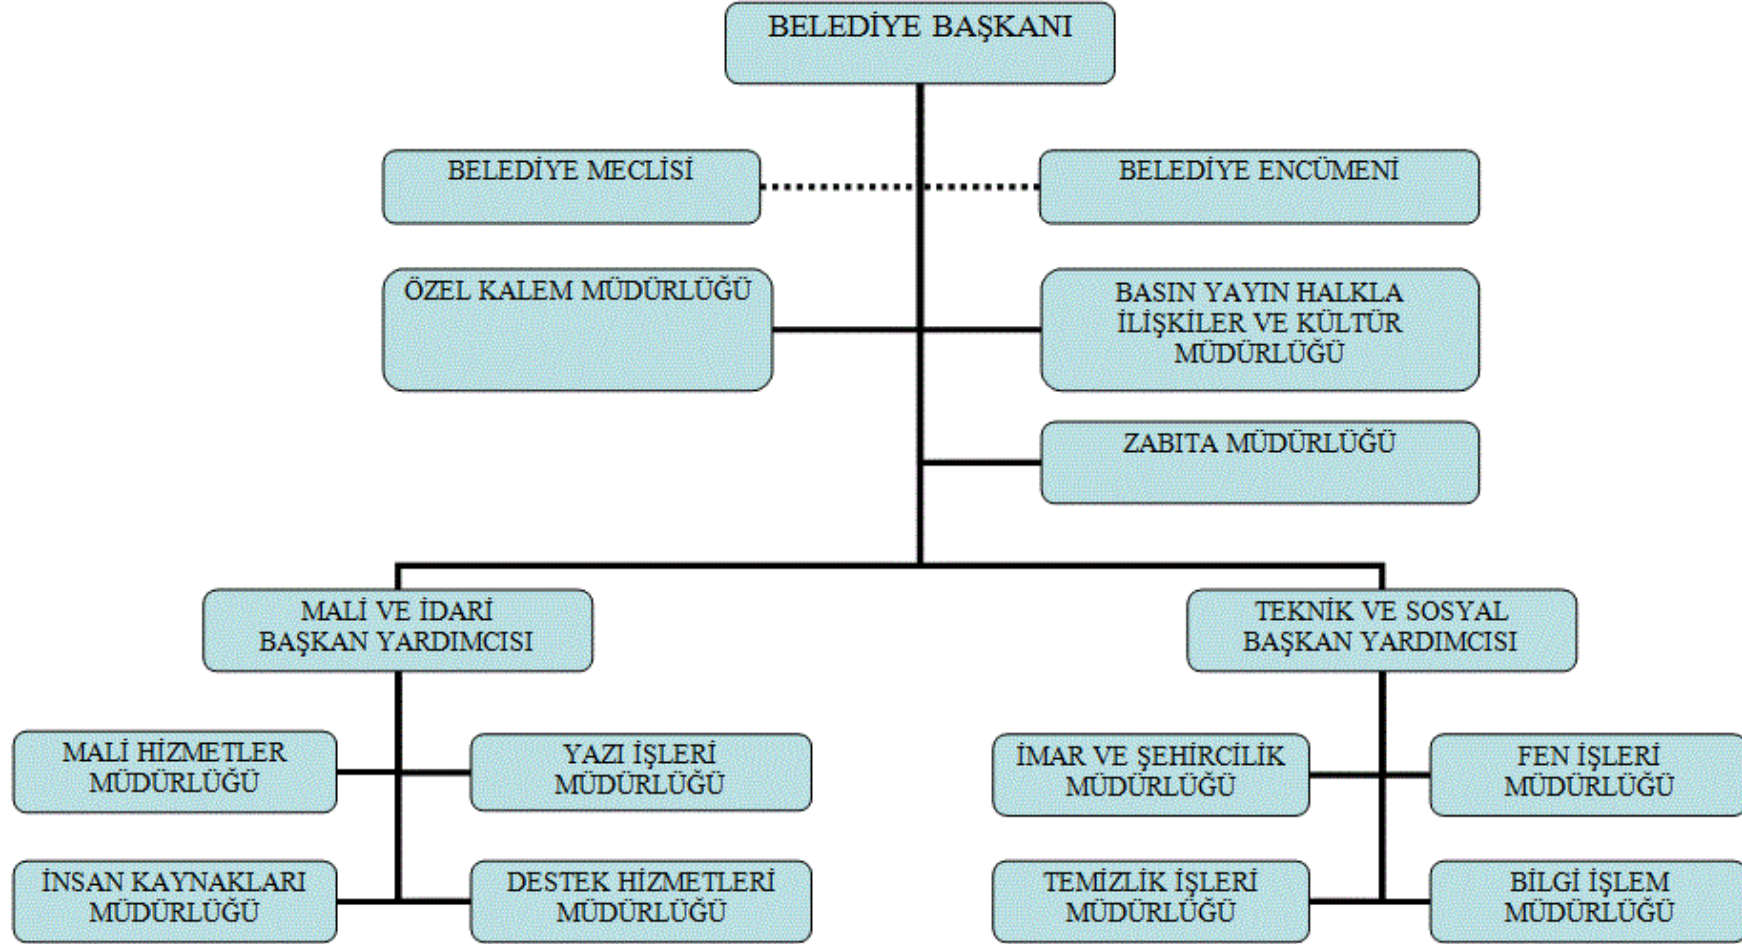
BELEDİYE BAŞKANI

BELEDİYE MECLİSİ

BELEDİYE ENCÜMENİ

ÖZEL KALEM MÜDÜRLÜĞÜ

BASIN YAYIN HALKLA İLİŞKİLER VE KÜLTÜR MÜDÜRLÜĞÜ

ZABITA MÜDÜRLÜĞÜ

MALİ VE İDARİ BAŞKAN YARDIMCISI

TEKNİK VE SOSYAL BAŞKAN YARDIMCISI

MALİ HİZMETLER MÜDÜRLÜĞÜ

YAZI İŞLERİ MÜDÜRLÜĞÜ

İNSAN KAYNAKLARI MÜDÜRLÜĞÜ

DESTEK HİZMETLERİ MÜDÜRLÜĞÜ

İMAR VE ŞEHİRCİLİK MÜDÜRLÜĞÜ

FEN İŞLERİ MÜDÜRLÜĞÜ

TEMİZLİK İŞLERİ MÜDÜRLÜĞÜ

BİLGİ İŞLEM MÜDÜRLÜĞÜ